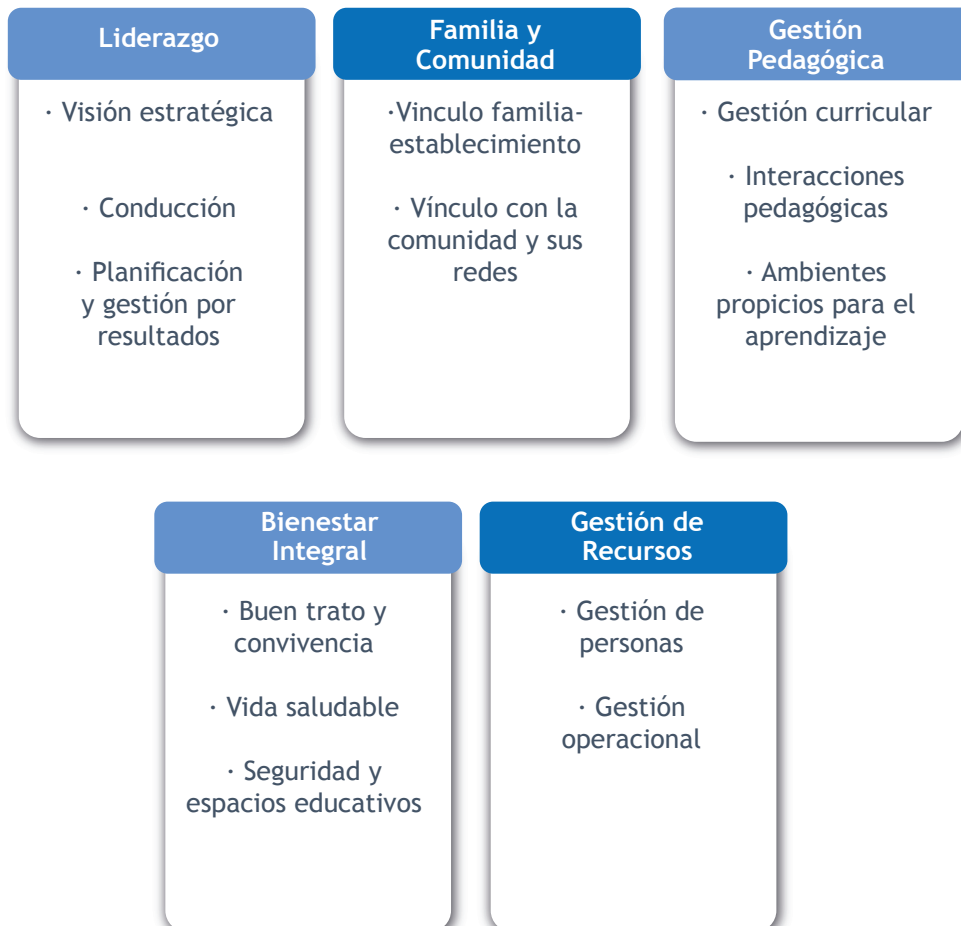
Liderazgo

· Visión estratégica

· Conducción

· Planificación y gestión por resultados

Familia y Comunidad

·Vinculo familia-establecimiento

· Vínculo con la comunidad y sus redes

Gestión Pedagógica

· Gestión curricular

· Interacciones pedagógicas

· Ambientes propicios para el aprendizaje

Bienestar Integral

· Buen trato y convivencia

· Vida saludable

· Seguridad y espacios educativos

Gestión de Recursos

· Gestión de personas

· Gestión operacional